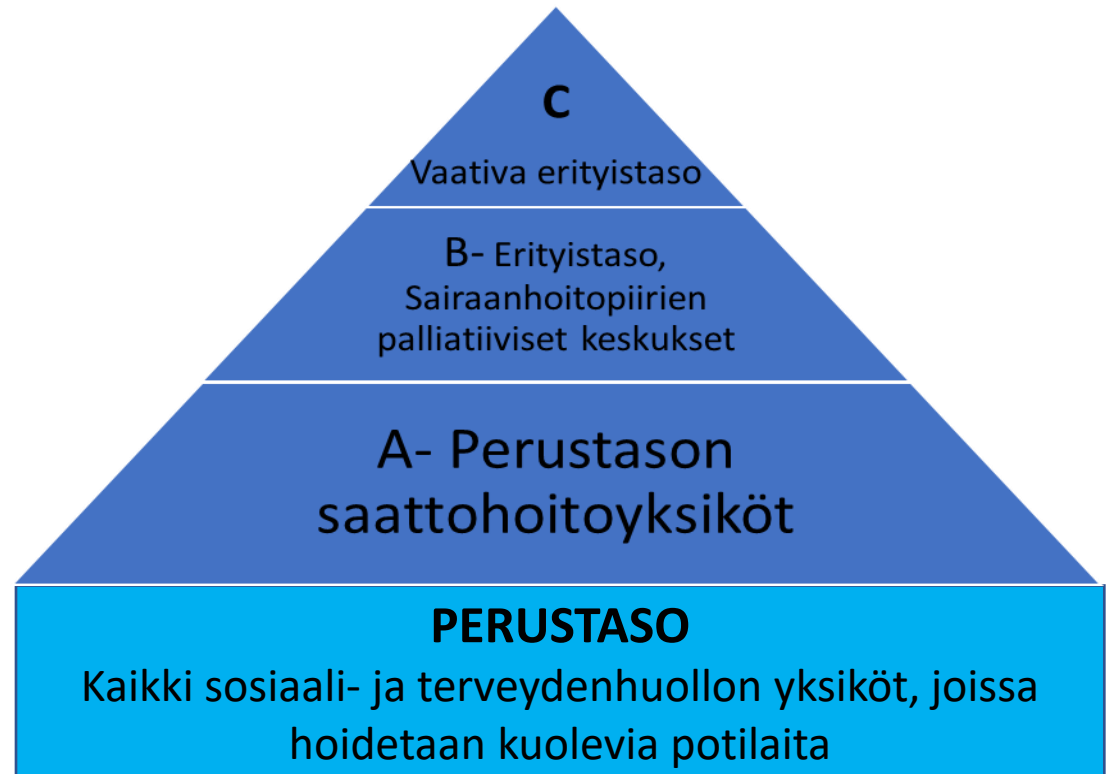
C

Vaativa erityistaso

B- Erityistaso, Sairaanhoitopiirien palliatiiviset keskukset

A- Perustason saattohoitoyksiköt

PERUSTASO

Kaikki sosiaali- ja terveydenhuollon yksiköt, joissa hoidetaan kuolevia potilaita